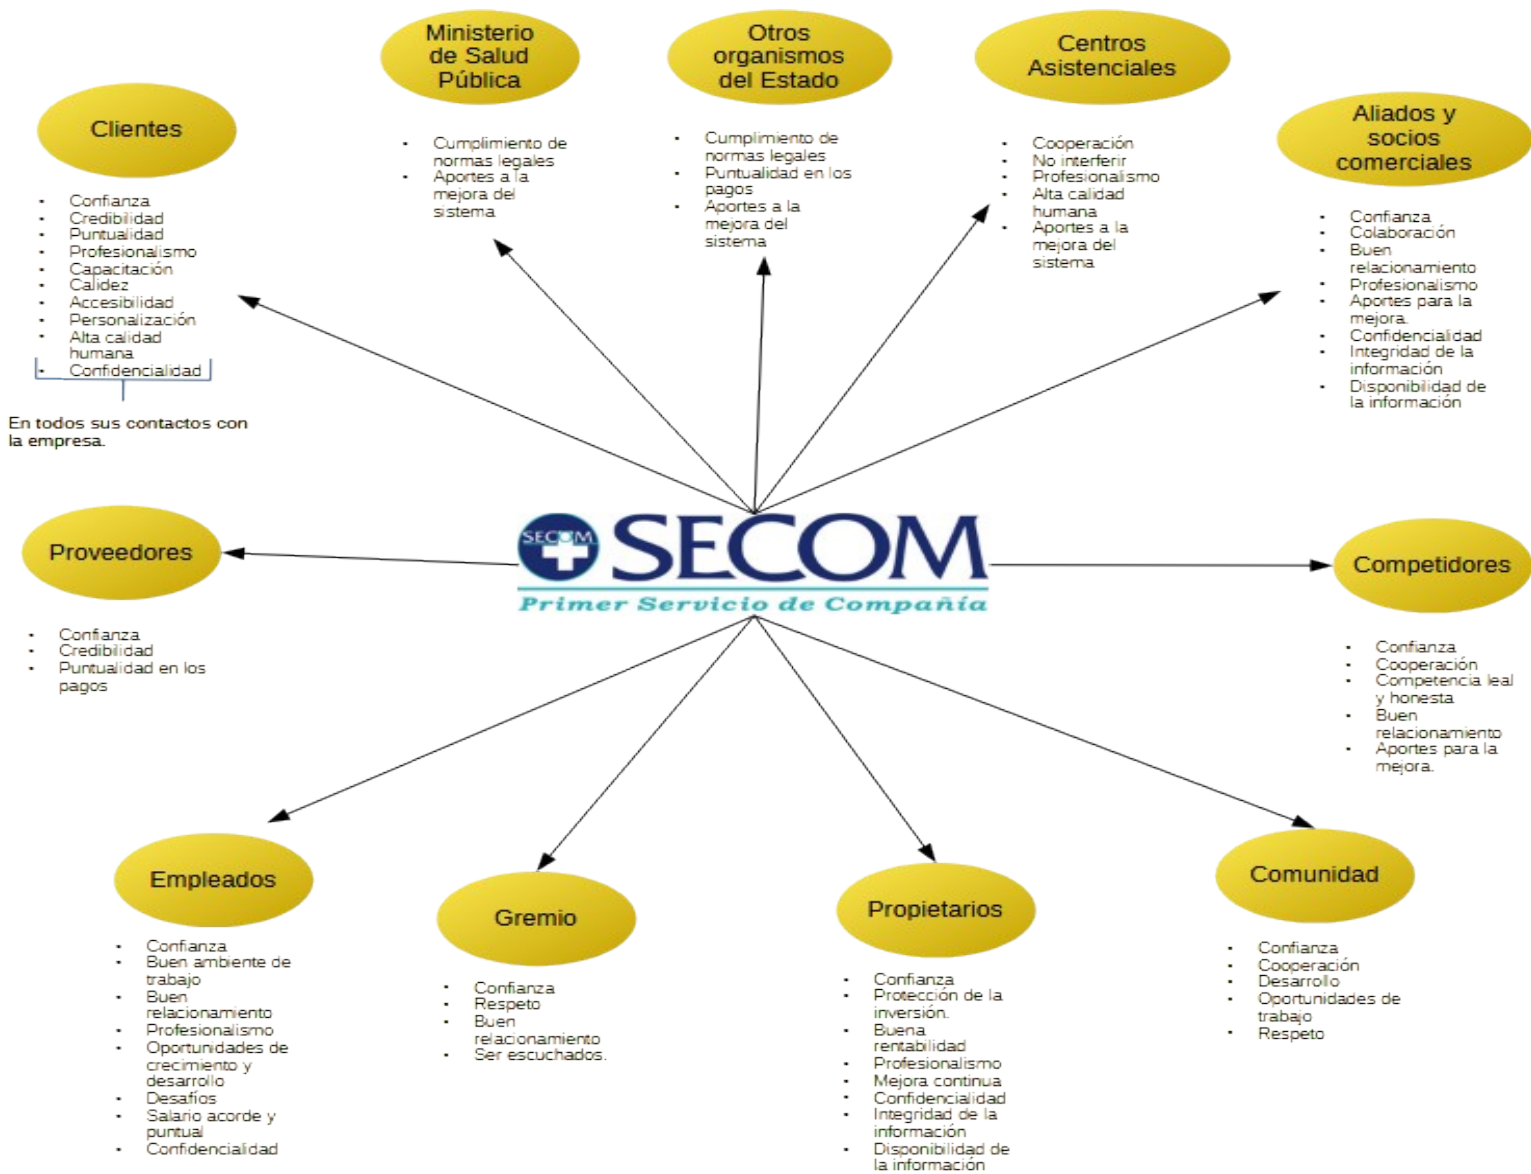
Ministerio de Salud Pública

- Cumplimiento de normas legales
- Aportes a la mejora del sistema

Otros organismos del Estado

- Cumplimiento de normas legales
- Puntualidad en los pagos
- Aportes a la mejora del sistema

Centros Asistenciales

- Cooperación
- No interferir
- Profesionalismo
- Alta calidad humana
- Aportes a la mejora del sistema

Clientes

- Confianza
- Credibilidad
- Puntualidad
- Profesionalismo
- Capacitación
- Calidez
- Accesibilidad
- Personalización
- Alta calidad humana
- Confidencialidad

En todos sus contactos con la empresa.

Aliados y socios comerciales

- Confianza
- Colaboración
- Buen relacionamiento
- Profesionalismo
- Aportes para la mejora.
- Confidencialidad
- Integridad de la información
- Disponibilidad de la información

SECOM
SECOM
Primer Servicio de Compañía

Proveedores

- Confianza
- Credibilidad
- Puntualidad en los pagos

Competidores

- Confianza
- Cooperación
- Competencia leal y honesta
- Buen relacionamiento
- Aportes para la mejora.

Empleados

- Confianza
- Buen ambiente de trabajo
- Buen relacionamiento
- Profesionalismo
- Oportunidades de crecimiento y desarrollo
- Desafíos
- Salario acorde y puntual
- Confidencialidad

Gremio

- Confianza
- Respeto
- Buen relacionamiento
- Ser escuchados.

Propietarios

- Confianza
- Protección de la inversión.
- Buena rentabilidad
- Profesionalismo
- Mejora continua
- Confidencialidad
- Integridad de la información
- Disponibilidad de la información

Comunidad

- Confianza
- Cooperación
- Desarrollo
- Oportunidades de trabajo
- Respeto